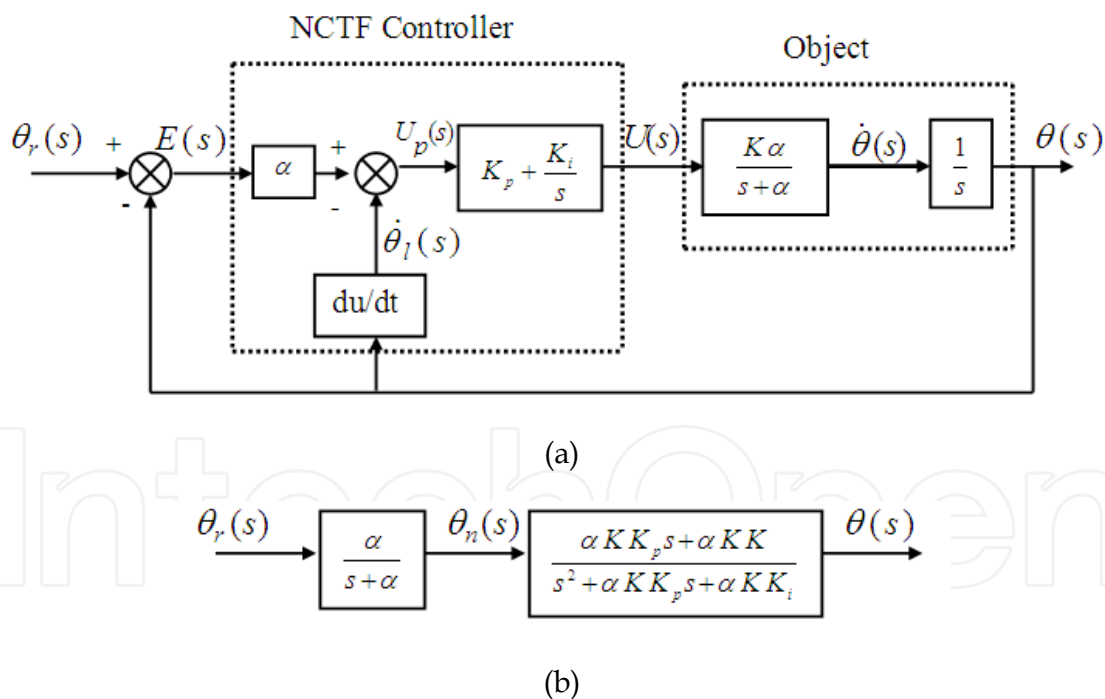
NCTF Controller

Object

$\theta_r(s)$ + $E(s)$ - $\alpha$ + - $U_p(s)$ $K_p + \frac{K_i}{s}$ $U(s)$ $\frac{K\alpha}{s+\alpha}$ $\dot{\theta}(s)$ $\frac{1}{s}$ $\theta(s)$

$\dot{\theta}_l(s)$

du/dt

(a)

$\theta_r(s)$ $\frac{\alpha}{s+\alpha}$ $\theta_n(s)$ $\frac{\alpha K K_p s + \alpha K K}{s^2 + \alpha K K_p s + \alpha K K_i}$ $\theta(s)$

(b)